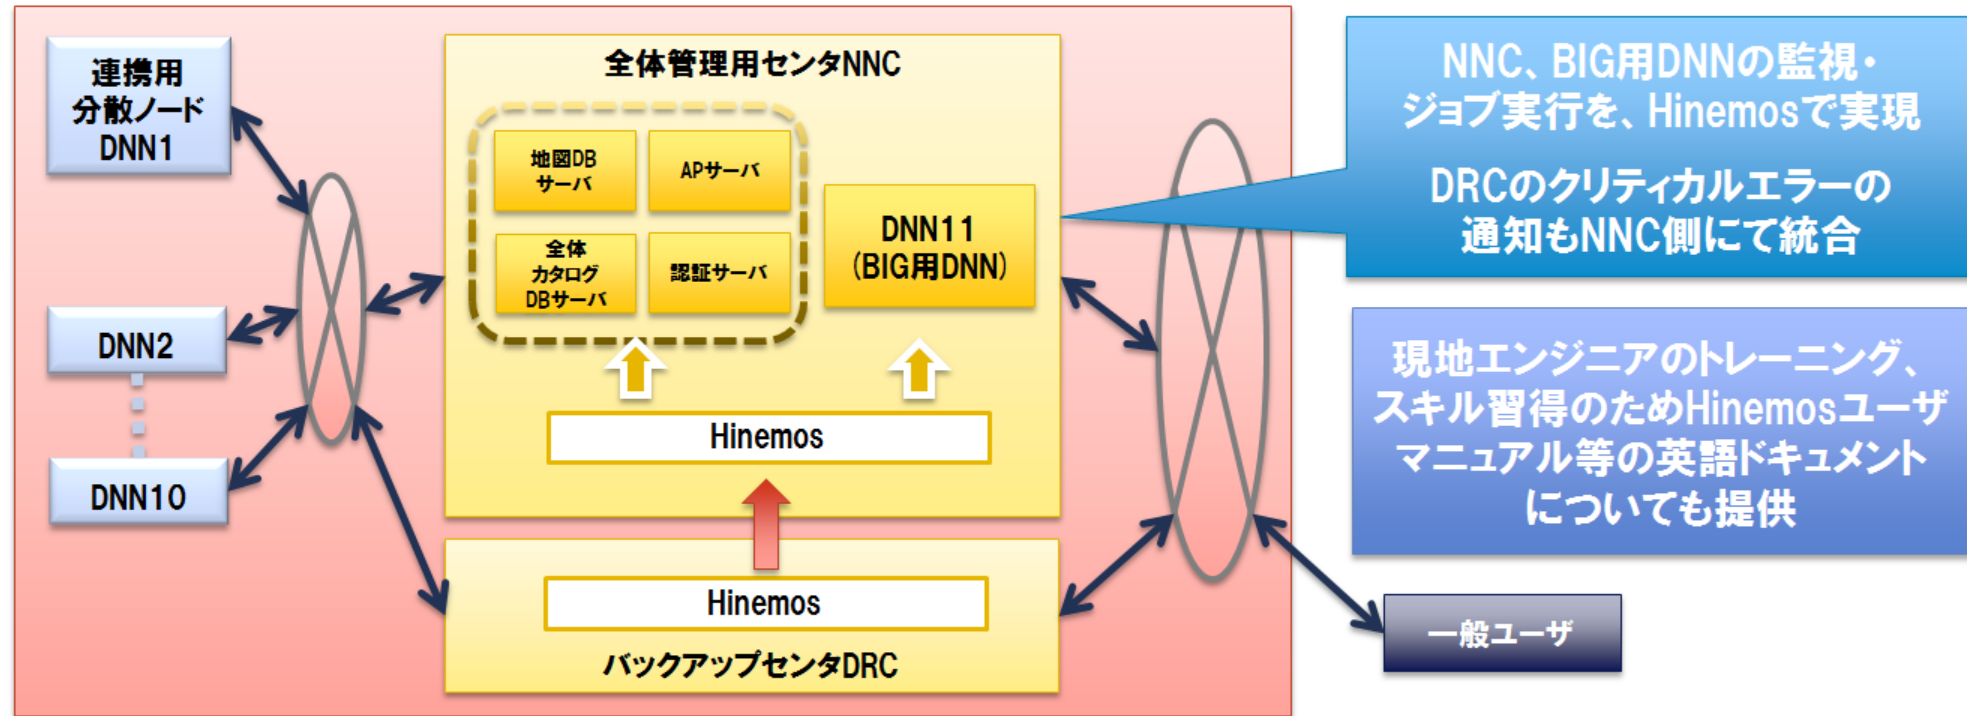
連携用
分散ノード
DNN1

DNN2

DNN10

全体管理用センタNNC

地図DB
サーバ

APサーバ

全体
カタログ
DBサーバ

認証サーバ

DNN11
(BIG用DNN)

Hinemos

Hinemos

バックアップセンタDRC

NNC、BIG用DNNの監視・
ジョブ実行を、Hinemosで実現

DRCのクリティカルエラーの
通知もNNC側にて統合

現地エンジニアのトレーニング、
スキル習得のためHinemosユーザ
マニュアル等の英語ドキュメント
についても提供

一般ユーザ